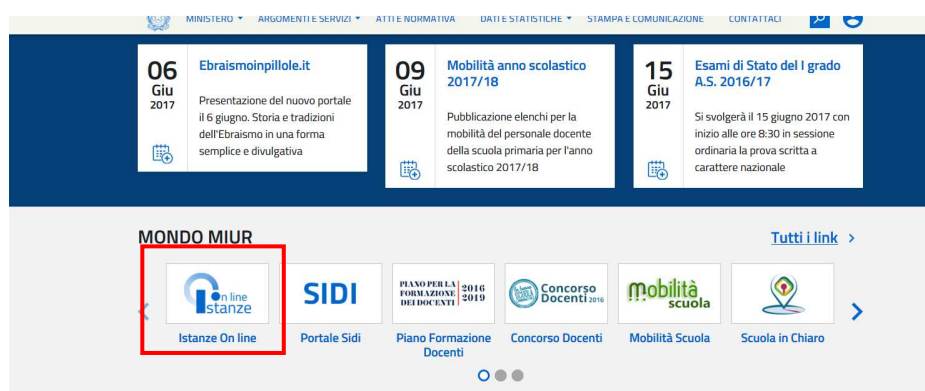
MINISTERO ▾ ARGOMENTI E SERVIZI ▾ ATTI E NORMATIVA DATI E STATISTICHE ▾ STAMPA E COMUNICAZIONE CONTATTACI

06 Giu 2017
Ebraismoinpillole.it
Presentazione del nuovo portale il 6 giugno. Storia e tradizioni dell'Ebraismo in una forma semplice e divulgativa

09 Giu 2017
Mobilità anno scolastico 2017/18
Pubblicazione elenchi per la mobilità del personale docente della scuola primaria per l'anno scolastico 2017/18

15 Giu 2017
Esami di Stato del I grado A.S. 2016/17
Si svolgerà il 15 giugno 2017 con inizio alle ore 8:30 in sessione ordinaria la prova scritta a carattere nazionale

MONDO MIUR

Tutti i link >

On line Istanze
Istanze On line

SIDI
Portale Sidi

PIANO PER LA FORMAZIONE DEI DOCENTI 2016 2019
Piano Formazione Docenti

Concorso Docenti 2016
Concorso Docenti

mobilità scuola
Mobilità Scuola

Scuola in Chiaro